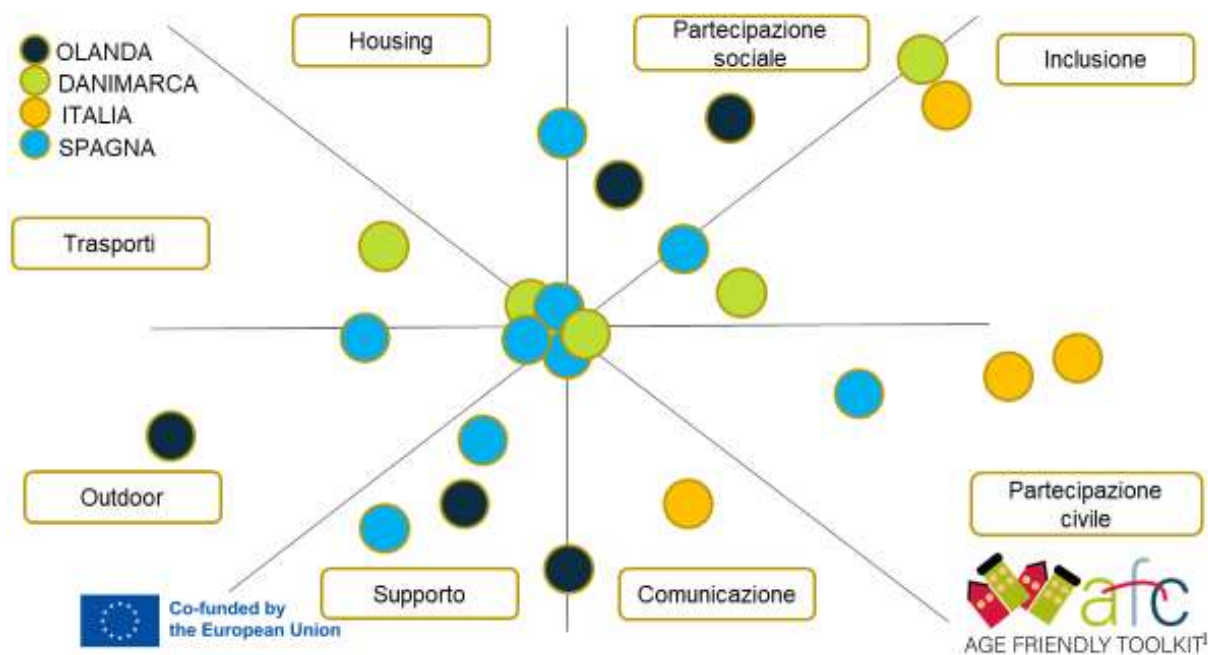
OLANDA
DANIMARCA
ITALIA
SPAGNA

Housing

Partecipazione sociale

Inclusione

Trasporti

Outdoor

Partecipazione civile

Supporto

Comunicazione

Co-funded by the European Union

afc
AGE FRIENDLY TOOLKIT$^1$